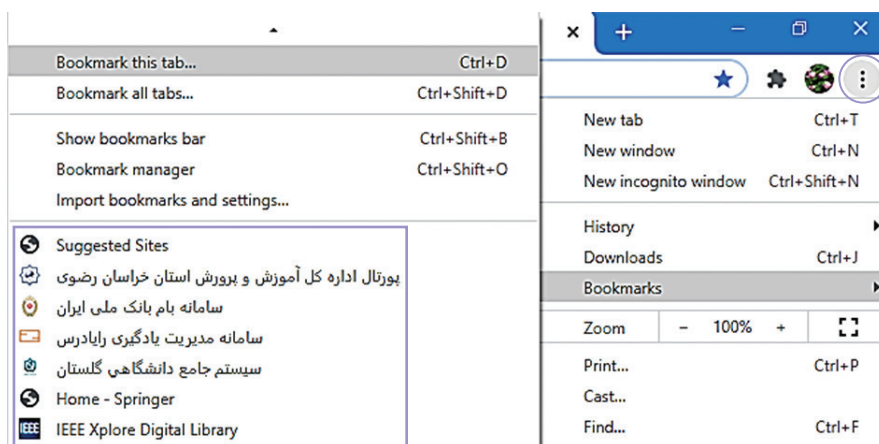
Bookmark this tab... Ctrl+D
Bookmark all tabs... Ctrl+Shift+D

Show bookmarks bar Ctrl+Shift+B
Bookmark manager Ctrl+Shift+O
Import bookmarks and settings...

Suggested Sites
پورتال اداره کل آموزش و پرورش استان خراسان رضوی
سامانه بام بانک ملی ایران
سامانه مدیریت یادگیری رایادرس
سیستم جامع دانشگاهي گلستان
Home - Springer
IEEE IEEE Xplore Digital Library

New tab Ctrl+T
New window Ctrl+N
New incognito window Ctrl+Shift+N

History
Downloads Ctrl+J
Bookmarks

Zoom – 100% +

Print... Ctrl+P
Cast...
Find... Ctrl+F